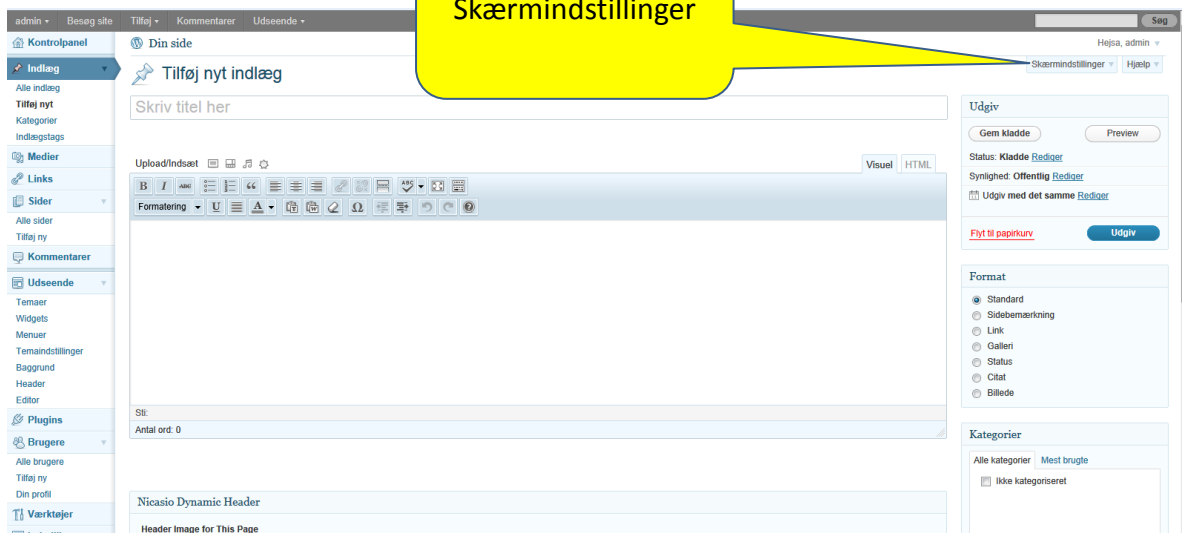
admin ▾ Besøg site Tilføj ▾ Kommentarer Udseende ▾

Skærmindstillinger

Søg

Kontrolpanel
Indlæg
Alle indlæg
Tilføj nyt
Kategorier
Indlægstags
Medier
Links
Sider
Alle sider
Tilføj ny
Kommentarer
Udseende
Temaer
Widgets
Menuer
Temaindstillinger
Baggrund
Header
Editor
Plugins
Brugere
Alle brugere
Tilføj ny
Din profil
Værktøjer

Din side

Hejsa, admin

Tilføj nyt indlæg

Skærmindstillinger ▾ Hjælp ▾

Skriv titel her

Upload/Indsæt

Visuel HTML

Formatering

Sti:
Antal ord: 0

Nicasio Dynamic Header
Header Image for This Page

Udgiv
Gem kladde
Preview
Status: Kladde Rediger
Synlighed: Offentlig Rediger
Udgiv med det samme Rediger
Flyt til papirkurv
Udgiv

Format
Standard
Sidebemærkning
Link
Galleri
Status
Citat
Billede

Kategorier
Alle kategorier Mest brugte
Ikke kategoriseret